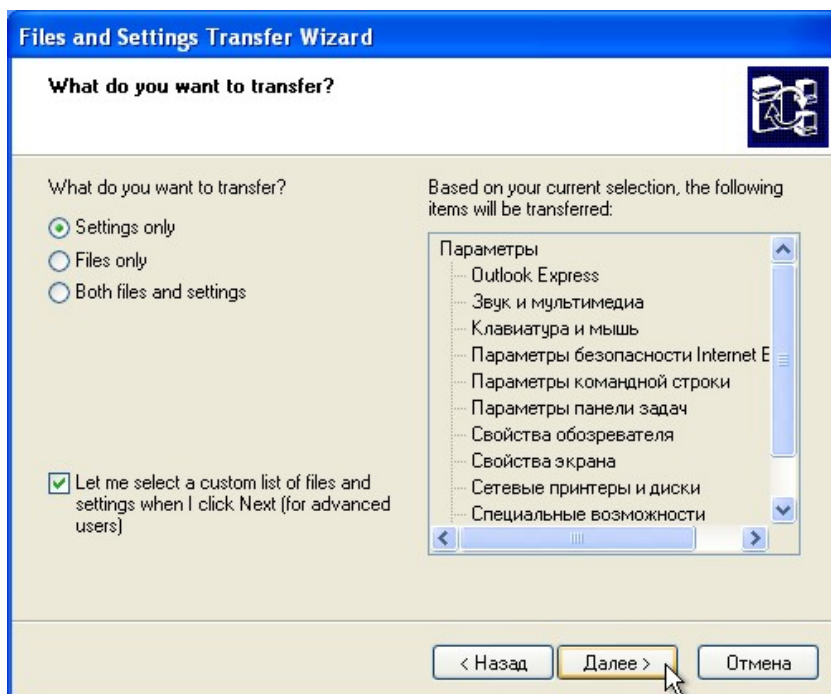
Files and Settings Transfer Wizard

What do you want to transfer?

What do you want to transfer?

Settings only

Files only

Both files and settings

Let me select a custom list of files and settings when I click Next (for advanced users)

Based on your current selection, the following items will be transferred:

Параметры
Outlook Express
Звук и мультимедиа
Клавиатура и мышь
Параметры безопасности Internet E
Параметры командной строки
Параметры панели задач
Свойства обозревателя
Свойства экрана
Сетевые принтеры и диски
Специальные возможности

< Назад
Далее >
Отмена